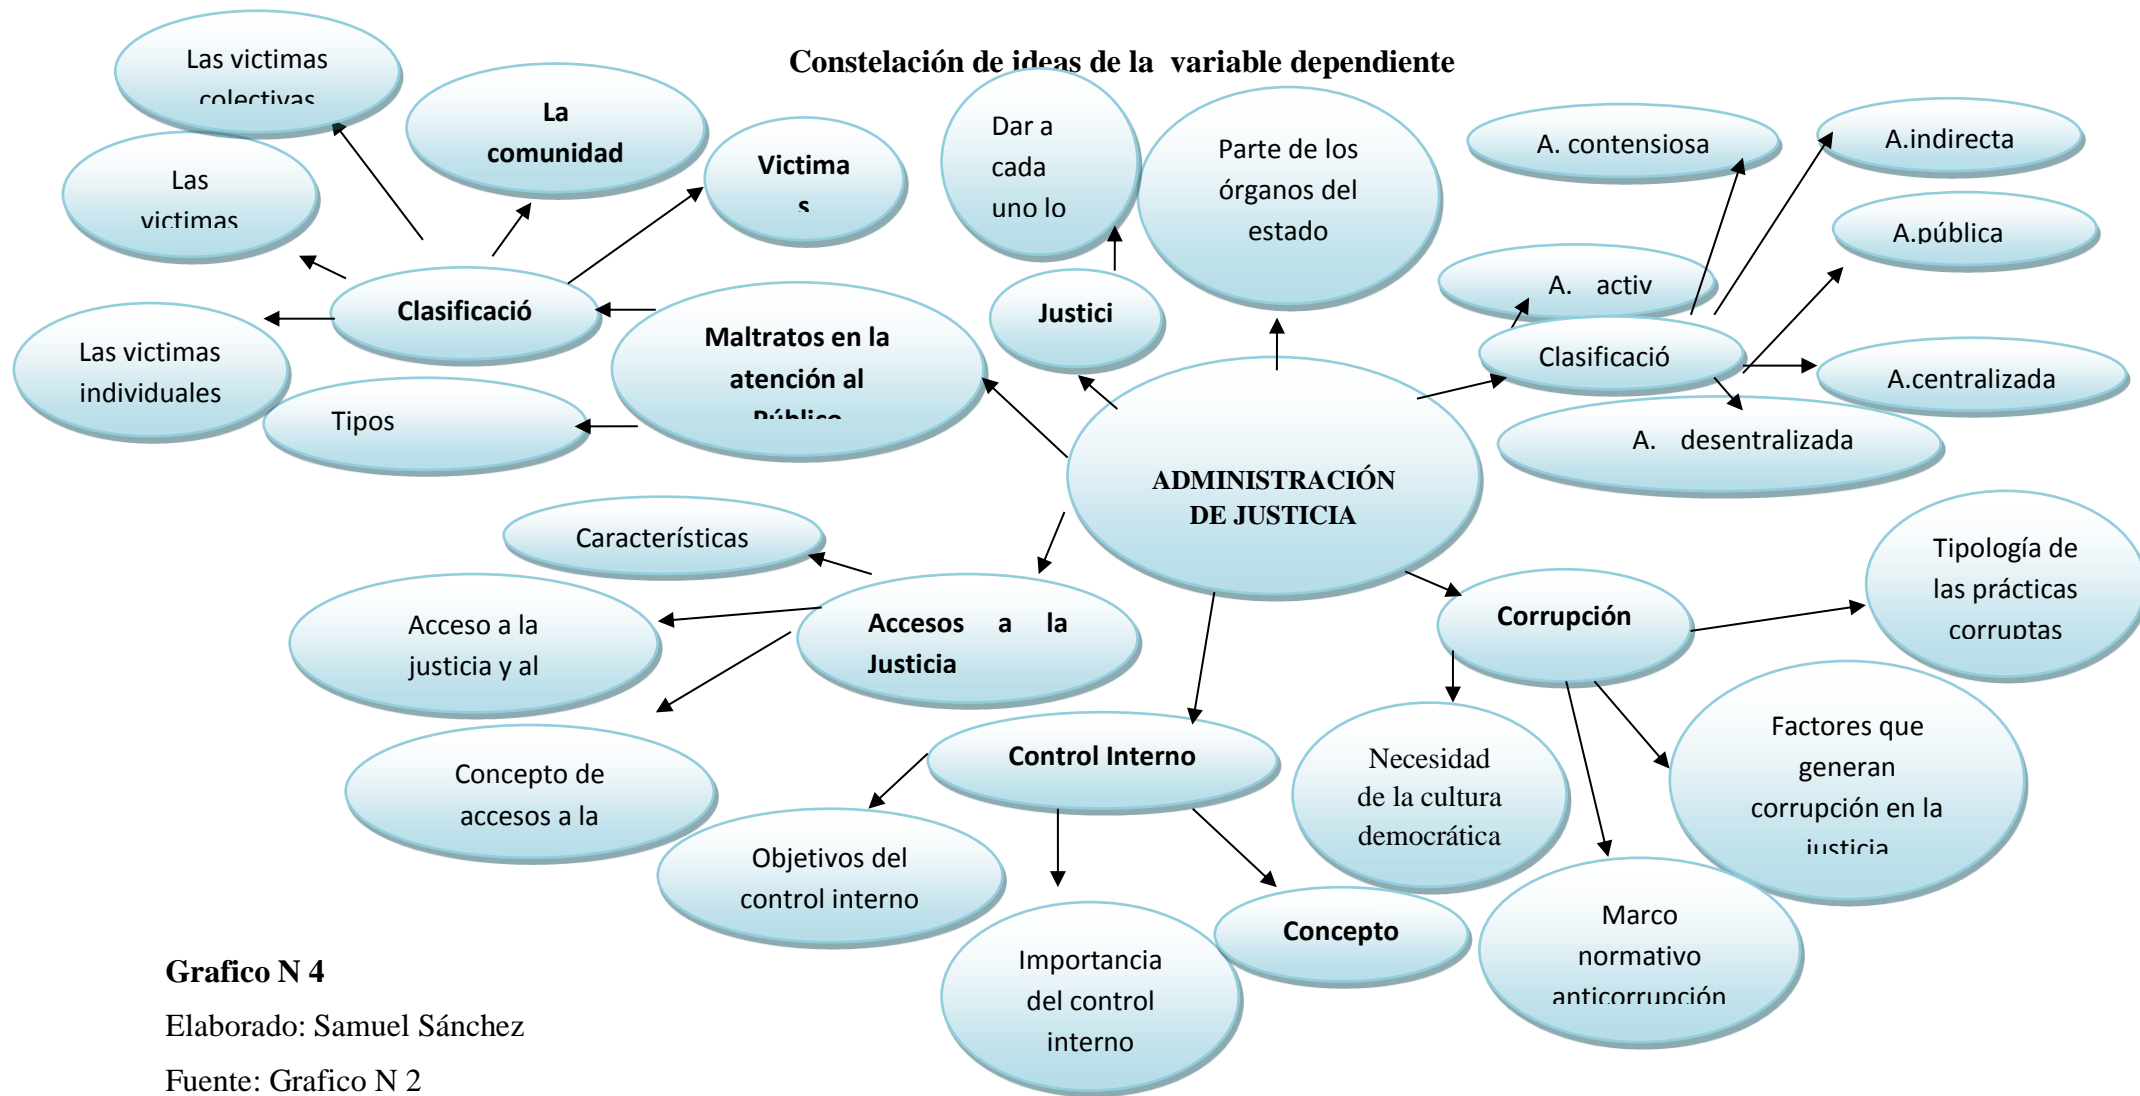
Constelación de ideas de la variable dependiente

ADMINISTRACIÓN DE JUSTICIA

Las victimas colectivas

La comunidad

Las victimas

Victimas

Clasificació

Las victimas individuales

Tipos

Maltratos en la atención al Público

Dar a cada uno lo

Justici

Parte de los órganos del estado

A. contensiosa

A.indirecta

A.pública

A. activ

Clasificació

A.centralizada

A. desentralizada

Características

Acceso a la justicia y al

Accesos a la Justicia

Concepto de accesos a la

Control Interno

Objetivos del control interno

Importancia del control interno

Concepto

Corrupción

Tipología de las prácticas corruptas

Necesidad de la cultura democrática

Factores que generan corrupción en la iusticia

Marco normativo anticorrupción

Grafico N 4

Elaborado: Samuel Sánchez

Fuente: Grafico N 2